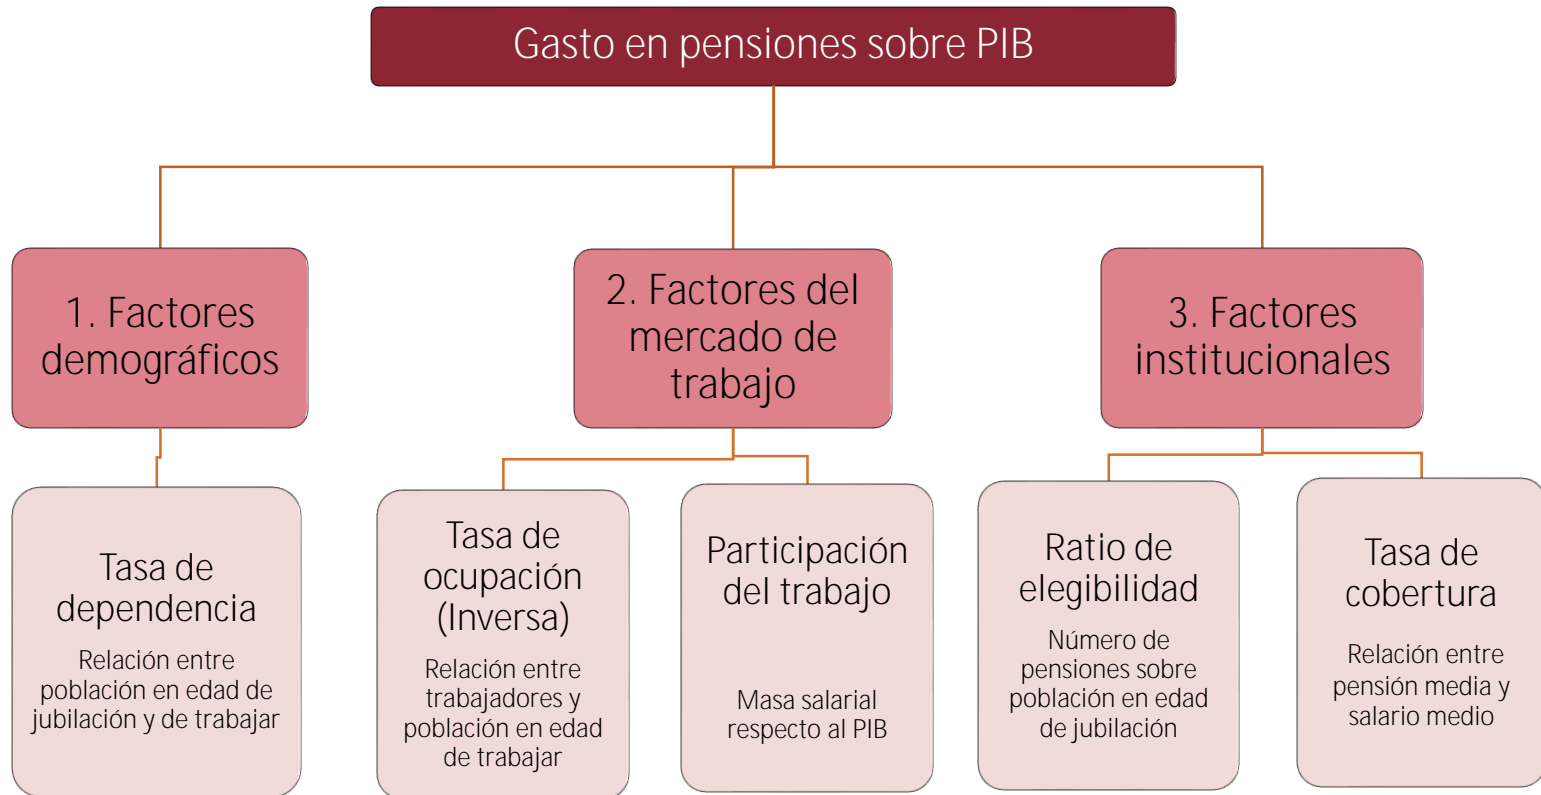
Gasto en pensiones sobre PIB

1. Factores demográficos

2. Factores del mercado de trabajo

3. Factores institucionales

Tasa de dependencia

Relación entre población en edad de jubilación y de trabajar

Tasa de ocupación (Inversa)

Relación entre trabajadores y población en edad de trabajar

Participación del trabajo

Masa salarial respecto al PIB

Ratio de elegibilidad

Número de pensiones sobre población en edad de jubilación

Tasa de cobertura

Relación entre pensión media y salario medio